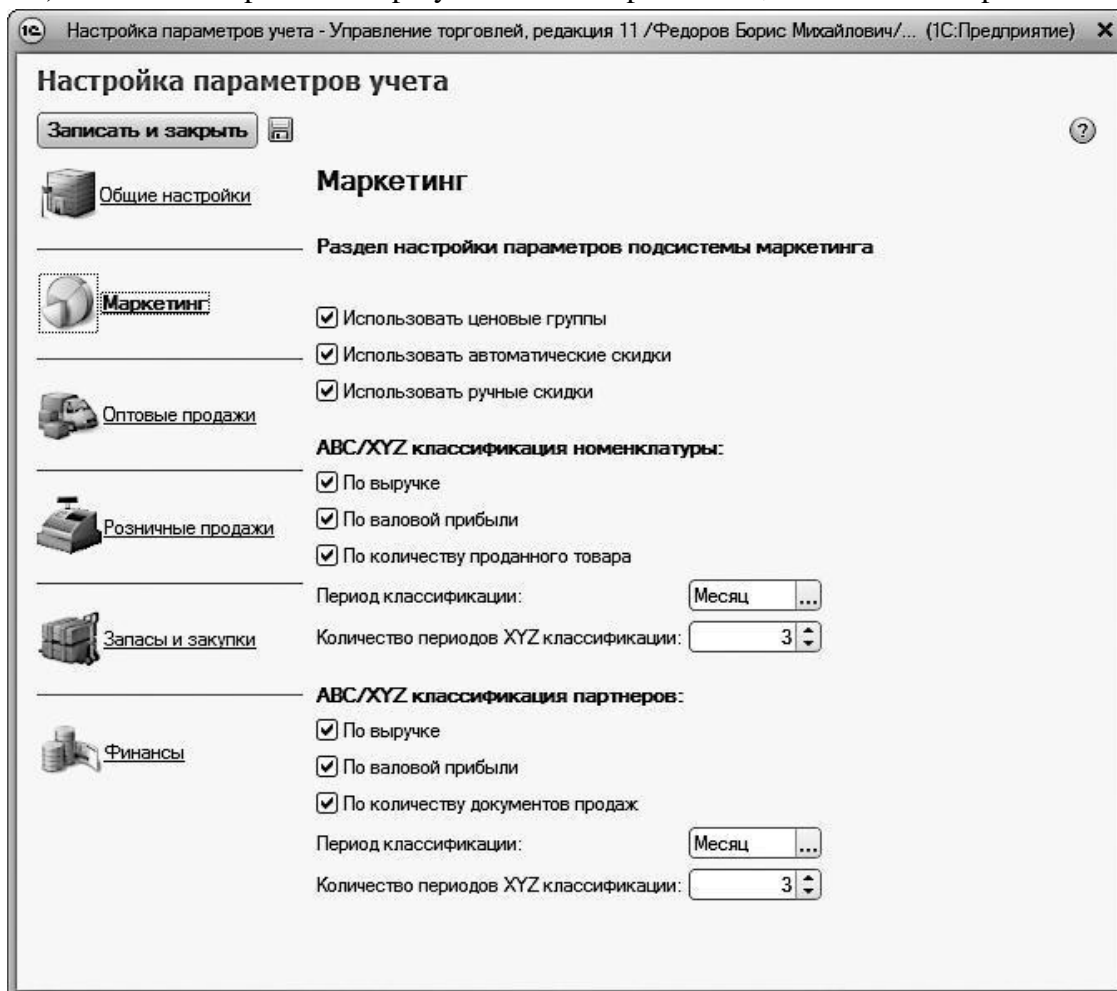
Настройка параметров учета - Управление торговлей, редакция 11 /Федоров Борис Михайлович/... (1С:Предприятие) ×

Настройка параметров учета

Записать и закрыть

?

Общие настройки

Маркетинг

Оптовые продажи

Розничные продажи

Запасы и закупки

Финансы

Маркетинг

Раздел настройки параметров подсистемы маркетинга

☑ Использовать ценовые группы

☑ Использовать автоматические скидки

☑ Использовать ручные скидки

ABC/XYZ классификация номенклатуры:

☑ По выручке

☑ По валовой прибыли

☑ По количеству проданного товара

Период классификации: Месяц ...

Количество периодов XYZ классификации: 3

ABC/XYZ классификация партнеров:

☑ По выручке

☑ По валовой прибыли

☑ По количеству документов продаж

Период классификации: Месяц ...

Количество периодов XYZ классификации: 3